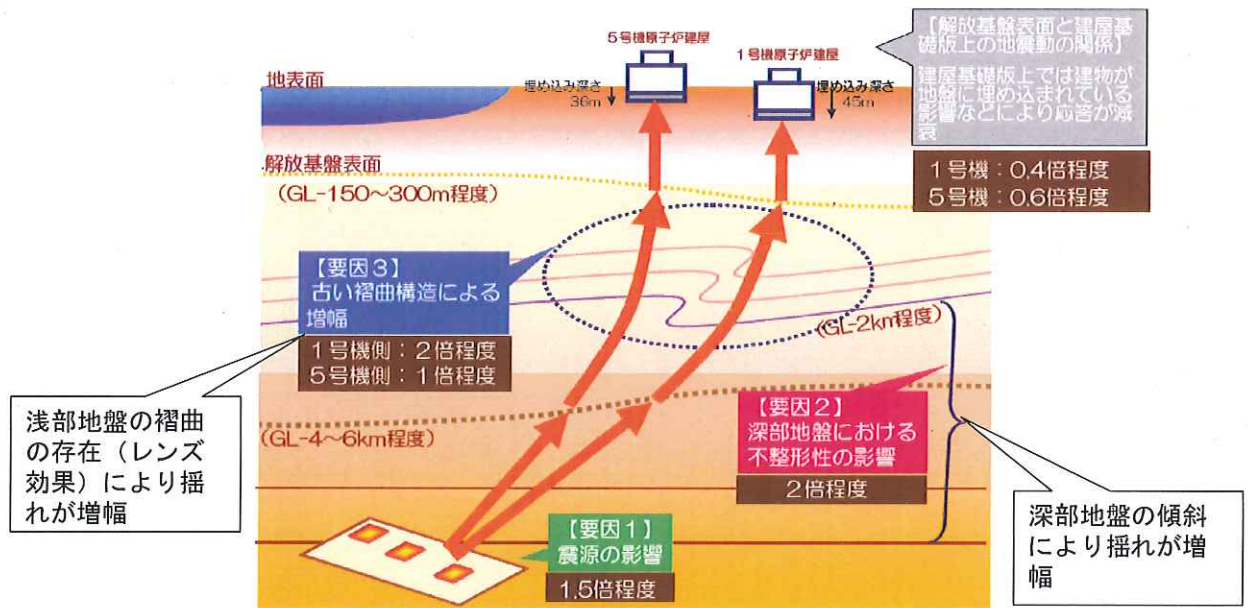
5号機原子炉建屋

1号機原子炉建屋

【解放基盤表面と建屋基礎版上の地震動の関係】

建屋基礎版上では建物が地盤に埋め込まれている影響などにより応答が減衰

1号機：0.4倍程度
5号機：0.6倍程度

地表面

埋め込み深さ 36m

埋め込み深さ 45m

解放基盤表面

(GL-150～300m程度)

【要因3】
古い褶曲構造による増幅

1号機側：2倍程度
5号機側：1倍程度

(GL-2km程度)

浅部地盤の褶曲の存在（レンズ効果）により揺れが増幅

(GL-4～6km程度)

【要因2】
深部地盤における不整形性の影響

2倍程度

【要因1】
震源の影響

1.5倍程度

深部地盤の傾斜により揺れが増幅